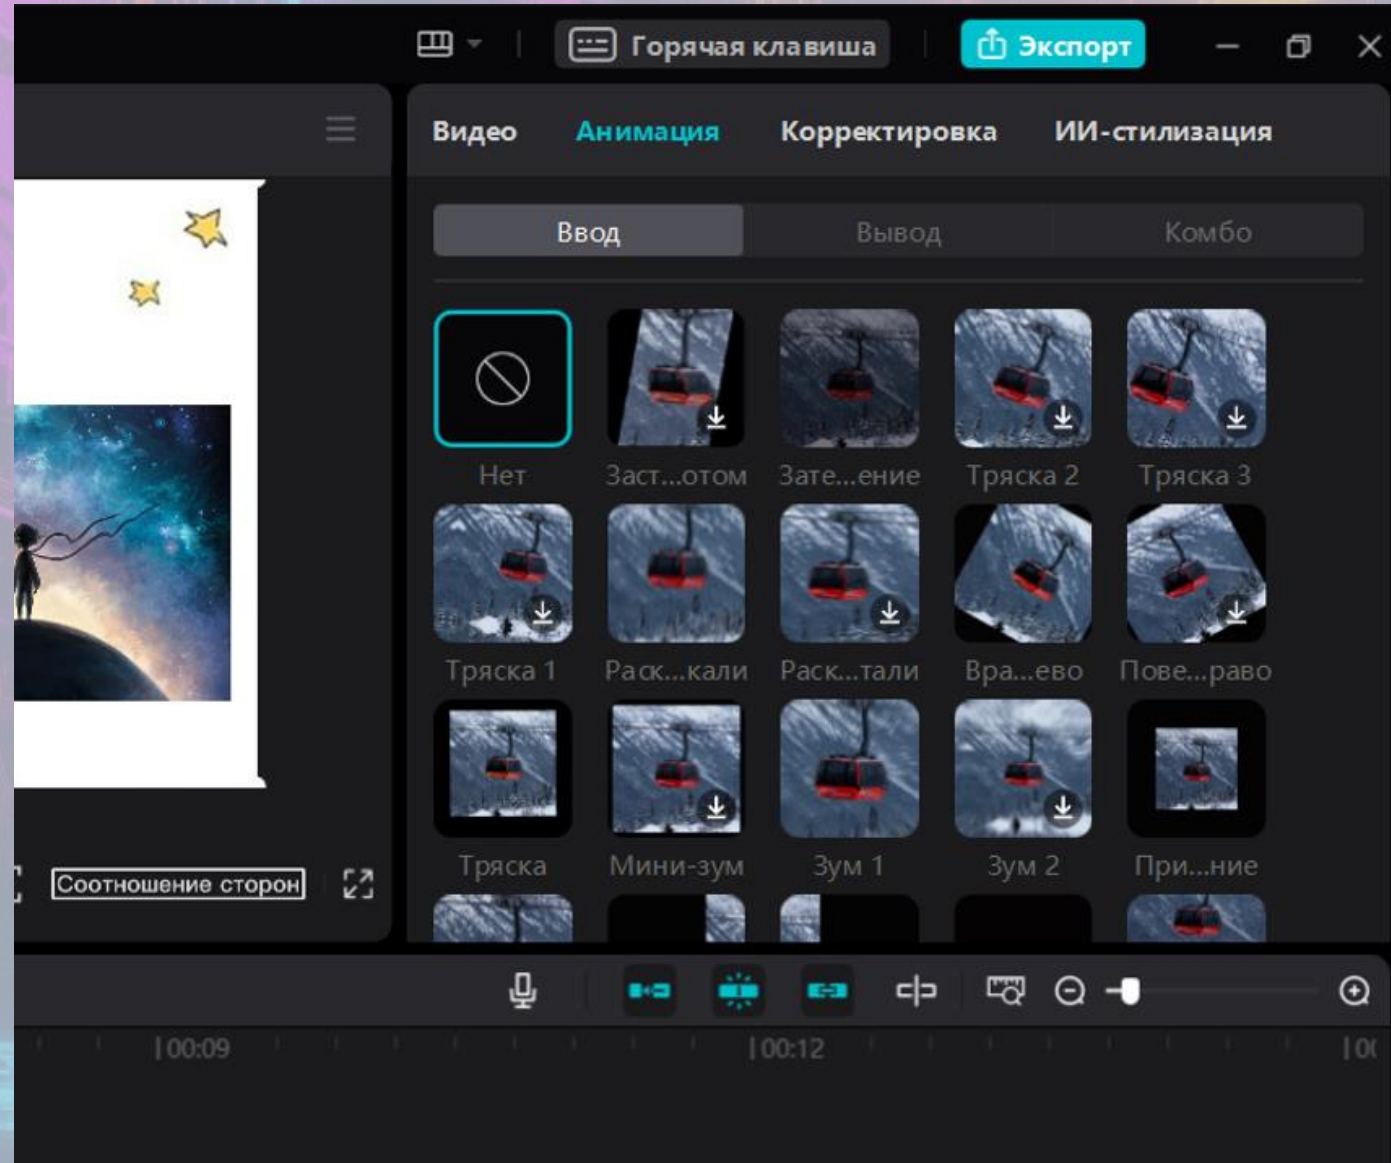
Горячая клавиша

Экспорт

Видео Анимация Корректировка ИИ-стилизация

Ввод Вывод Комбо

Нет
Заст...отом
Зате...ение
Тряска 2
Тряска 3
Тряска 1
Раск...кали
Раск...тали
Вра...ево
Пове...раво
Тряска
Мини-зум
Зум 1
Зум 2
При...ние

Соотношение сторон

|00:09 |00:12 |0(